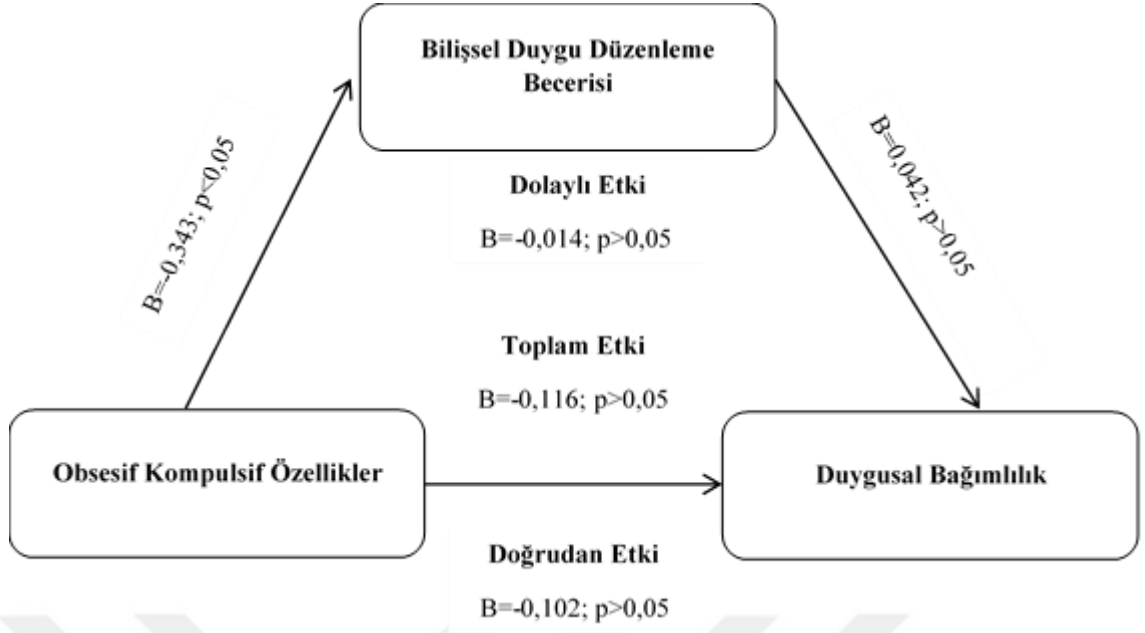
Bilişsel Duygu Düzenleme Becerisi

B=-0,343; p<0,05

B=0,042; p>0,05

Dolaylı Etki

B=-0,014; p>0,05

Toplam Etki

B=-0,116; p>0,05

Obsesif Kompulsif Özellikler

Duygusal Bağımlılık

Doğrudan Etki

B=-0,102; p>0,05